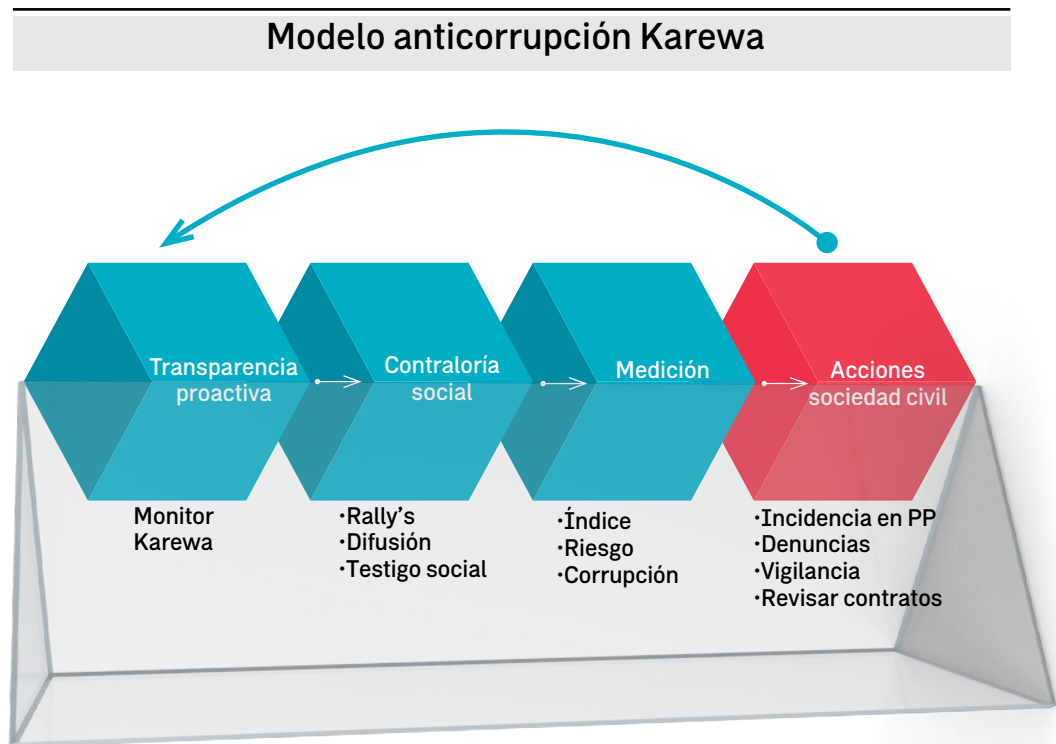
Modelo anticorrupción Karewa

Transparencia proactiva

Contraloría social

Medición

Acciones sociedad civil

Monitor Karewa

·Rally's
·Difusión
·Testigo social

·Índice
·Riesgo
·Corrupción

·Incidencia en PP
·Denuncias
·Vigilancia
·Revisar contratos